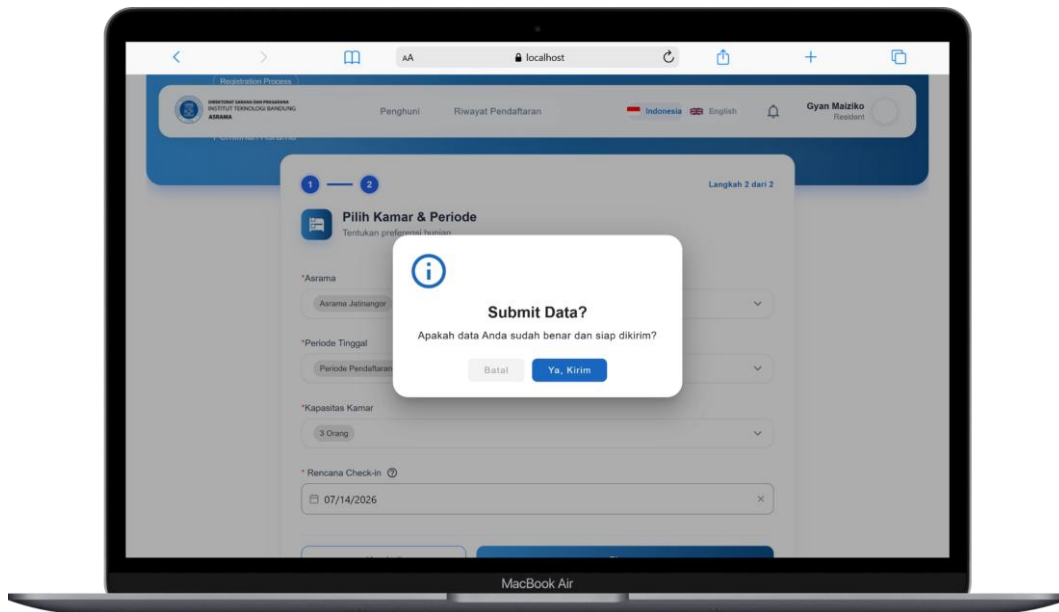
AA localhost

Registration Process

DIREKTORAT SARANA DAN PRASARANA
INSTITUT TEKNOLOGI BANDUNG
ASRAMA

Penghuni Riwayat Pendaftaran Indonesia English

Gyan Maiziko
Resident

1 2 Langkah 2 dari 2

Pilih Kamar & Periode
Tentukan preferensi hunian

*Asrama
Asrama Jatinangor

*Periode Tinggal
Periode Pendaftaran

*Kapasitas Kamar
3 Orang

* Rencana Check-in
07/14/2026

Submit Data?
Apakah data Anda sudah benar dan siap dikirim?
Batal Ya, Kirim

MacBook Air